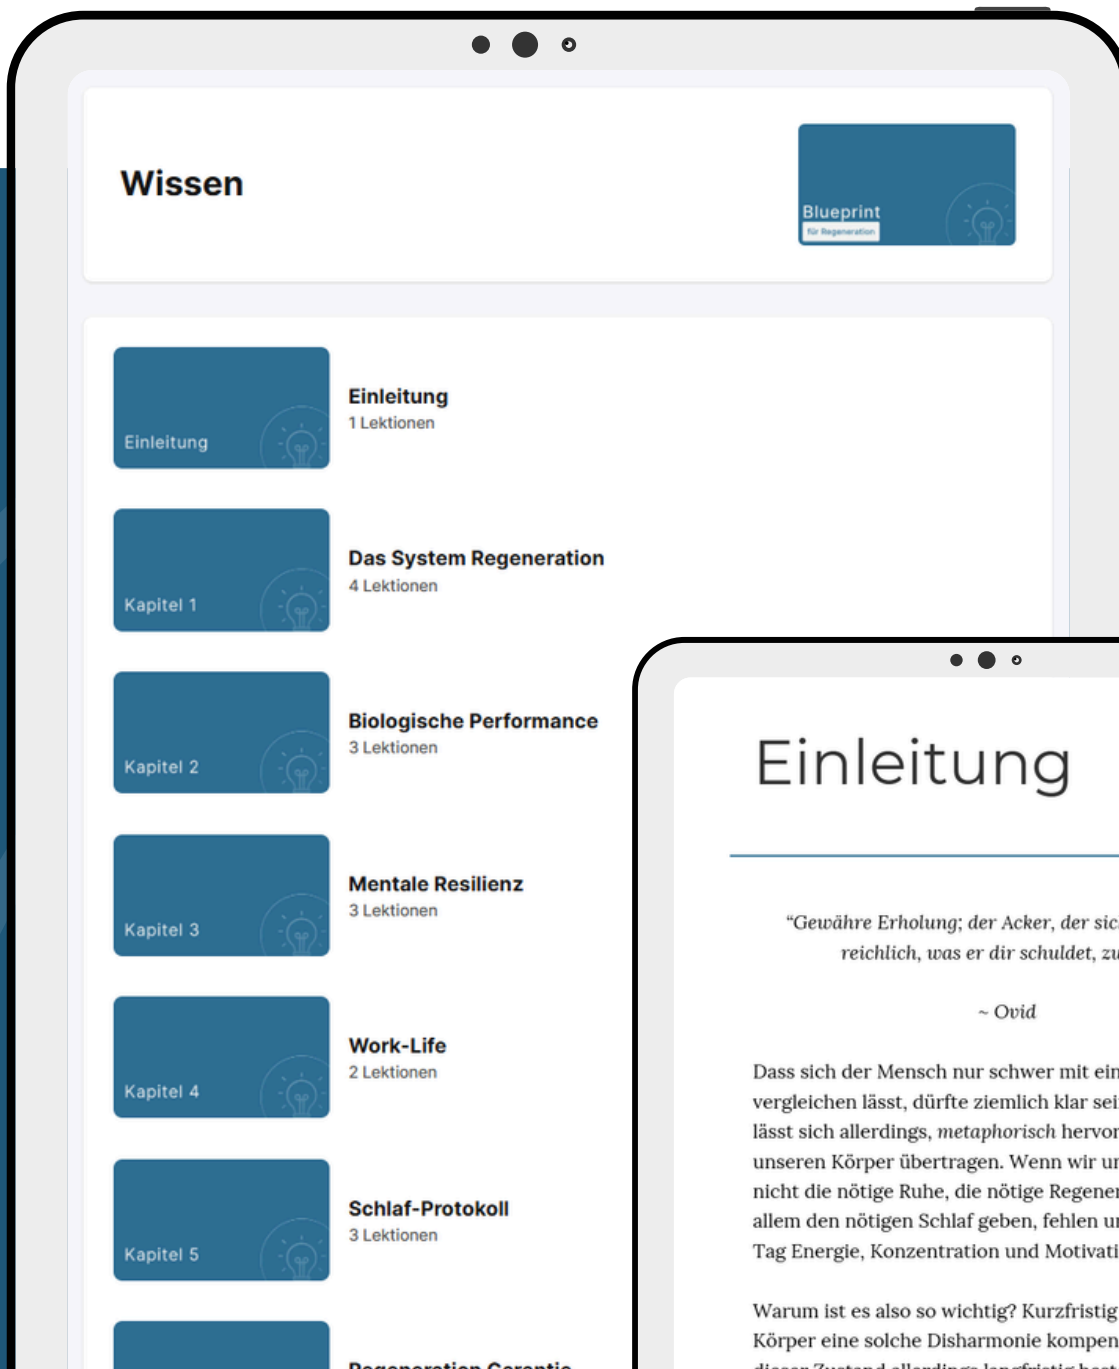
Wissen

Blueprint
für Regeneration

Einleitung

Einleitung
1 Lektionen

Kapitel 1

Das System Regeneration
4 Lektionen

Kapitel 2

Biologische Performance
3 Lektionen

Kapitel 3

Mentale Resilienz
3 Lektionen

Kapitel 4

Work-Life
2 Lektionen

Kapitel 5

Schlaf-Protokoll
3 Lektionen

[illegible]

Einleitung

"Gewähre Erholung; der Acker, der sic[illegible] reichlich, was er dir schuldet, zu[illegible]

~ Ovid

Dass sich der Mensch nur schwer mit ein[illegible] vergleichen lässt, dürfte ziemlich klar sei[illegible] lässt sich allerdings, metaphorisch hervor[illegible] unseren Körper übertragen. Wenn wir un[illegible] nicht die nötige Ruhe, die nötige Regener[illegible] allem den nötigen Schlaf geben, fehlen un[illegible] Tag Energie, Konzentration und Motivati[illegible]

Warum ist es also so wichtig? Kurzfristig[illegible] Körper eine solche Disharmonie kompen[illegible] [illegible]